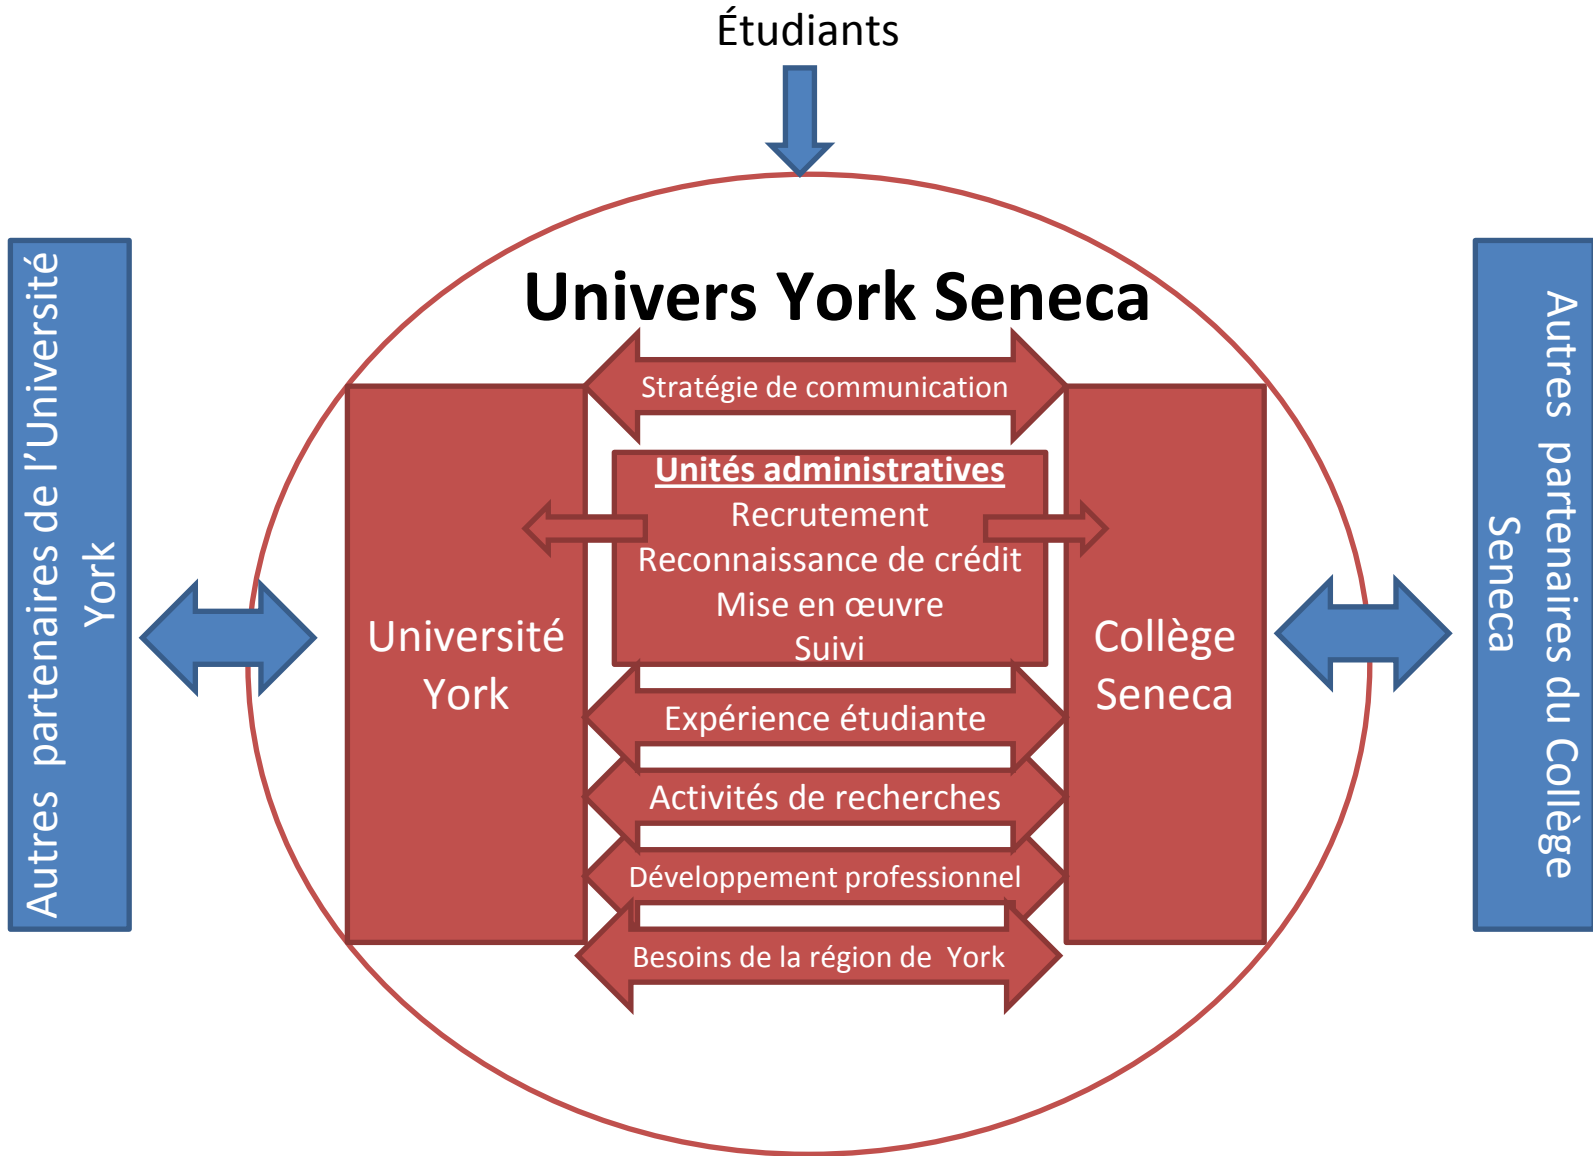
Étudiants

Univers York Seneca

Autres partenaires de l'Université York

Université York

Stratégie de communication

Unités administratives
Recrutement
Reconnaissance de crédit
Mise en œuvre
Suivi

Expérience étudiante

Activités de recherches

Développement professionnel

Besoins de la région de York

Collège Seneca

Autres partenaires du Collège Seneca